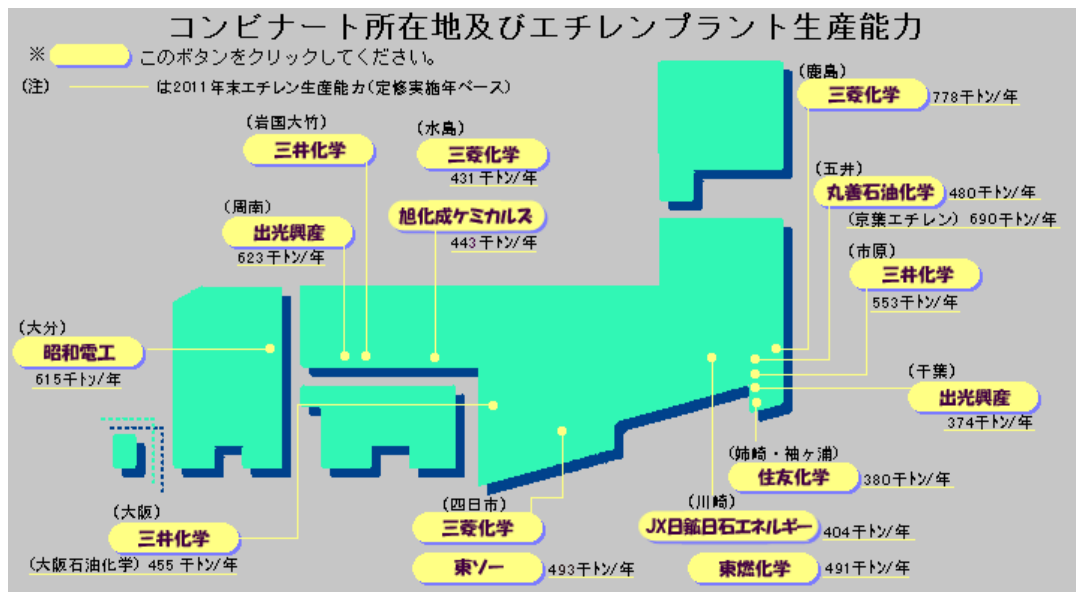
コンビナート所在地及びエチレンプラント生産能力

※ このボタンをクリックしてください。

(注) は2011年末エチレン生産能力(定修実施年ベース)

(鹿島)
三菱化学 778千トン/年

(五井)
丸善石油化学 480千トン/年
(京葉エチレン) 690千トン/年

(市原)
三井化学
553千トン/年

(千葉)
出光興産
374千トン/年

(姉崎・袖ヶ浦)
住友化学 380千トン/年

(川崎)
JX日鉱日石エネルギー 404千トン/年
東燃化学 491千トン/年

(四日市)
三菱化学
東ソー 493千トン/年

(大阪)
三井化学
(大阪石油化学) 455 千トン/年

(大分)
昭和電工
615千トン/年

(周南)
出光興産
623千トン/年

(岩国大竹)
三井化学

(水島)
三菱化学
431千トン/年
旭化成ケミカルズ
443千トン/年